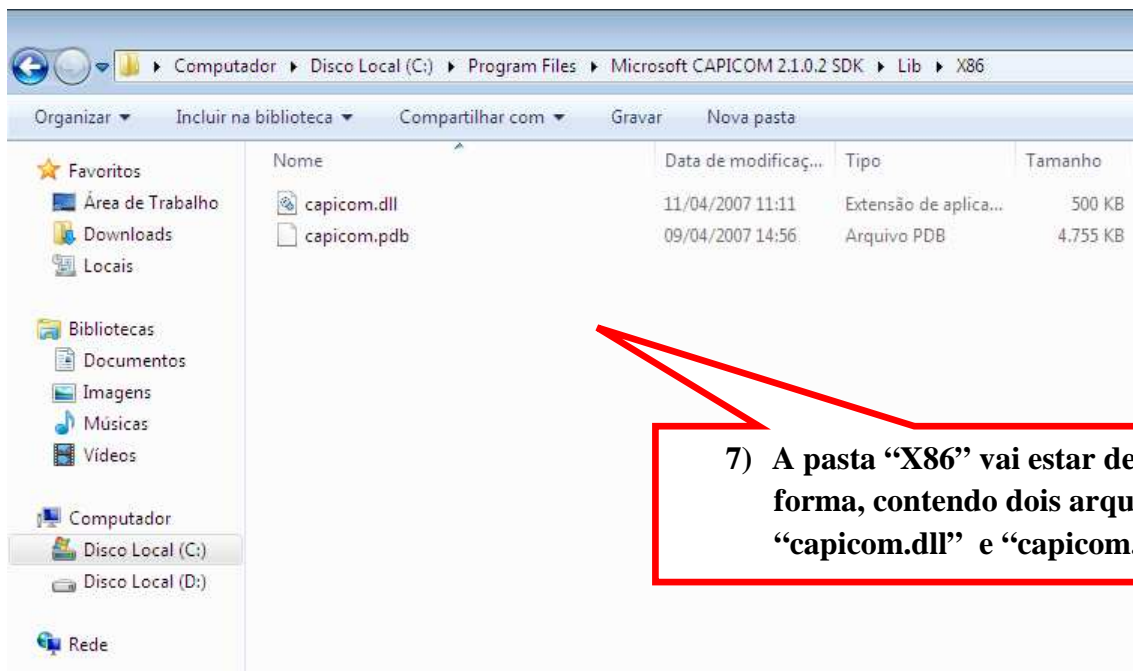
▸ Computador ▸ Disco Local (C:) ▸ Program Files ▸ Microsoft CAPICOM 2.1.0.2 SDK ▸ Lib ▸ X86

Organizar ▾ Incluir na biblioteca ▾ Compartilhar com ▾ Gravar Nova pasta

Favoritos
Área de Trabalho
Downloads
Locais

Bibliotecas
Documentos
Imagens
Músicas
Vídeos

Computador
Disco Local (C:)
Disco Local (D:)

Rede

| Nome | Data de modificaç... | Tipo | Tamanho |
|---|---|---|---|
| capicom.dll | 11/04/2007 11:11 | Extensão de aplica... | 500 KB |
| capicom.pdb | 09/04/2007 14:56 | Arquivo PDB | 4.755 KB |

7) A pasta "X86" vai estar de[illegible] forma, contendo dois arqu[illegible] "capicom.dll" e "capicom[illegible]